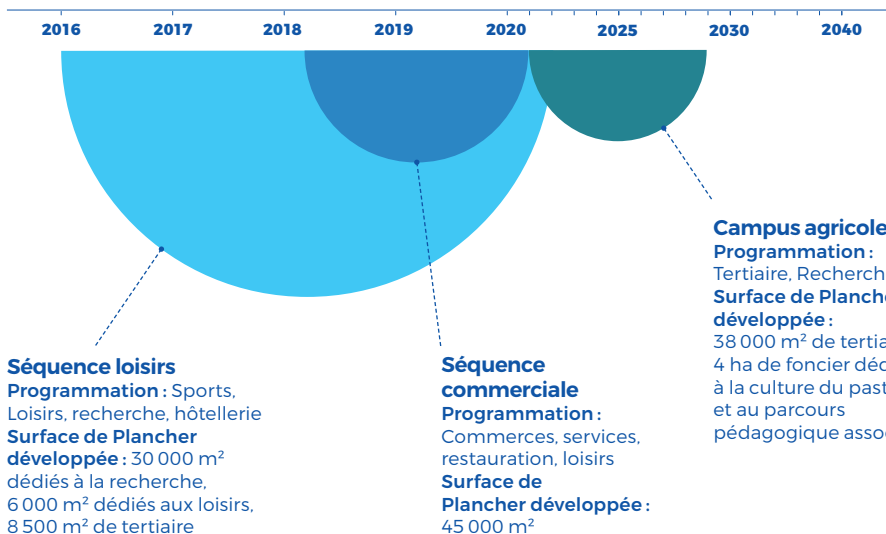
2016 2017 2018 2019 2020 2025 2030 2040

Séquence loisirs
Programmation : Sports, Loisirs, recherche, hôtellerie
Surface de Plancher développée : 30 000 m² dédiés à la recherche, 6 000 m² dédiés aux loisirs, 8 500 m² de tertiaire

Séquence commerciale
Programmation : Commerces, services, restauration, loisirs
Surface de Plancher développée : 45 000 m²

Campus agricole
Programmation : Tertiaire, Recherch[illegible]
Surface de Planche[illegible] développée : 38 000 m² de tertia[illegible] 4 ha de foncier déd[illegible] à la culture du past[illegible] et au parcours pédagogique asso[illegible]